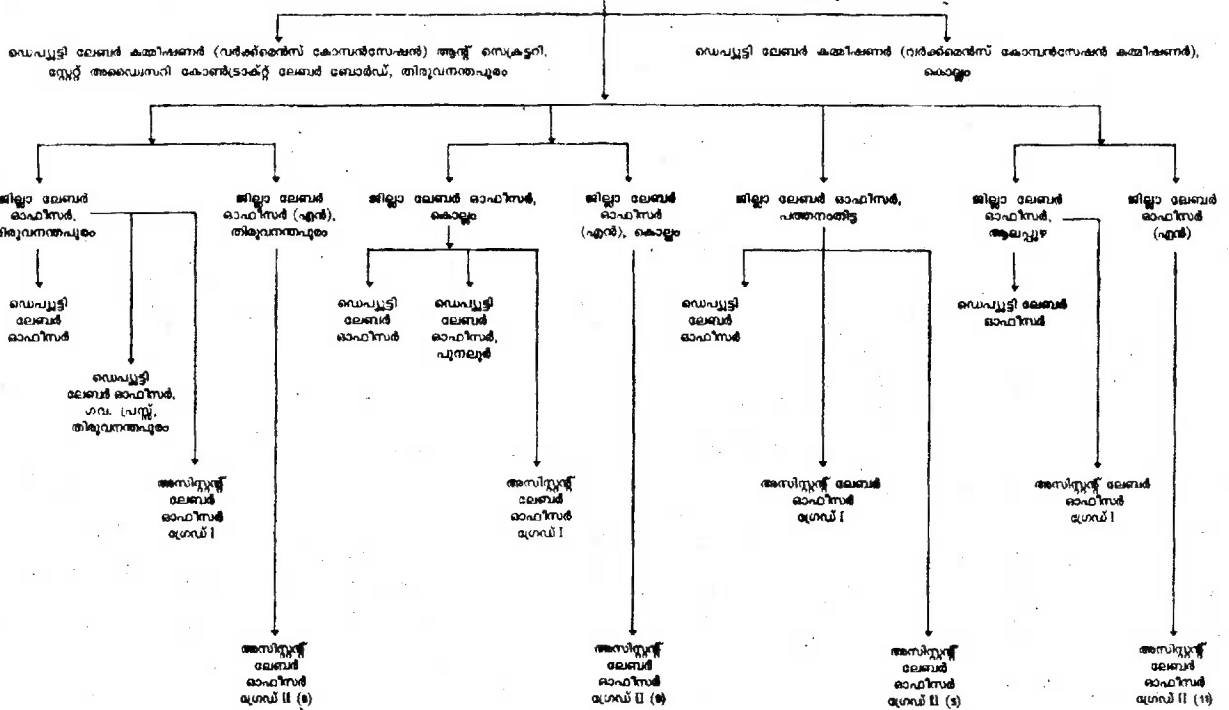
ഡെപ്യൂട്ടി ലേബർ കമ്മീഷണർ (വർക്ക്മെൻസ് കോമ്പൻസേഷൻ) ആന്റ് സെക്രട്ടറി, സ്റ്റേറ്റ് അഡ്വൈസറി കോൺട്രാക്റ്റ് ലേബർ ബോർഡ്, തിരുവനന്തപുരം

ഡെപ്യൂട്ടി ലേബർ കമ്മീഷണർ (വർക്ക്മെൻസ് കോമ്പൻസേഷൻ കമ്മീഷണർ), കൊല്ലം

ജില്ലാ ലേബർ ഓഫീസർ, തിരുവനന്തപുരം

ഡെപ്യൂട്ടി ലേബർ ഓഫീസർ

ഡെപ്യൂട്ടി ലേബർ ഓഫീസർ, ഗവ. പ്രസ്സ്, തിരുവനന്തപുരം

അസിസ്റ്റന്റ് ലേബർ ഓഫീസർ ഗ്രേഡ് I

ജില്ലാ ലേബർ ഓഫീസർ (എൻ), തിരുവനന്തപുരം

അസിസ്റ്റന്റ് ലേബർ ഓഫീസർ ഗ്രേഡ് II (8)

ജില്ലാ ലേബർ ഓഫീസർ, കൊല്ലം

ഡെപ്യൂട്ടി ലേബർ ഓഫീസർ

ഡെപ്യൂട്ടി ലേബർ ഓഫീസർ, പുനലൂർ

അസിസ്റ്റന്റ് ലേബർ ഓഫീസർ ഗ്രേഡ് I

ജില്ലാ ലേബർ ഓഫീസർ (എൻ), കൊല്ലം

അസിസ്റ്റന്റ് ലേബർ ഓഫീസർ ഗ്രേഡ് II (8)

ജില്ലാ ലേബർ ഓഫീസർ, പത്തനംതിട്ട

ഡെപ്യൂട്ടി ലേബർ ഓഫീസർ

അസിസ്റ്റന്റ് ലേബർ ഓഫീസർ ഗ്രേഡ് I

അസിസ്റ്റന്റ് ലേബർ ഓഫീസർ ഗ്രേഡ് II (s)

ജില്ലാ ലേബർ ഓഫീസർ, ആലപ്പുഴ

ഡെപ്യൂട്ടി ലേബർ ഓഫീസർ

അസിസ്റ്റന്റ് ലേബർ ഓഫീസർ ഗ്രേഡ് I

ജില്ലാ ലേബർ ഓഫീസർ (എൻ)

അസിസ്റ്റന്റ് ലേബർ ഓഫീസർ ഗ്രേഡ് II (10)